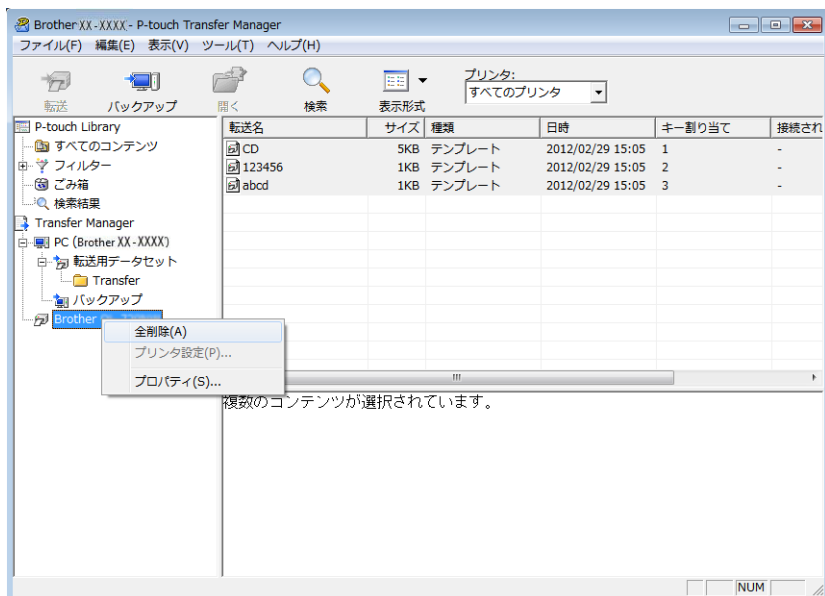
Brother XX-XXXX - P-touch Transfer Manager

ファイル(F) 編集(E) 表示(V) ツール(T) ヘルプ(H)

転送 バックアップ 開く 検索 表示形式

プリンタ:
すべてのプリンタ

P-touch Library
すべてのコンテンツ
フィルター
ごみ箱
検索結果
Transfer Manager
PC (Brother XX-XXXX)
転送用データセット
Transfer
バックアップ
Brother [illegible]

全削除(A)
プリンタ設定(P)...
プロパティ(S)...

| 転送名 | サイズ | 種類 | 日時 | キー割り当て | 接続され |
|---|---|---|---|---|---|
| CD | 5KB | テンプレート | 2012/02/29 15:05 | 1 | - |
| 123456 | 1KB | テンプレート | 2012/02/29 15:05 | 2 | - |
| abcd | 1KB | テンプレート | 2012/02/29 15:05 | 3 | - |

複数のコンテンツが選択されています。

NUM